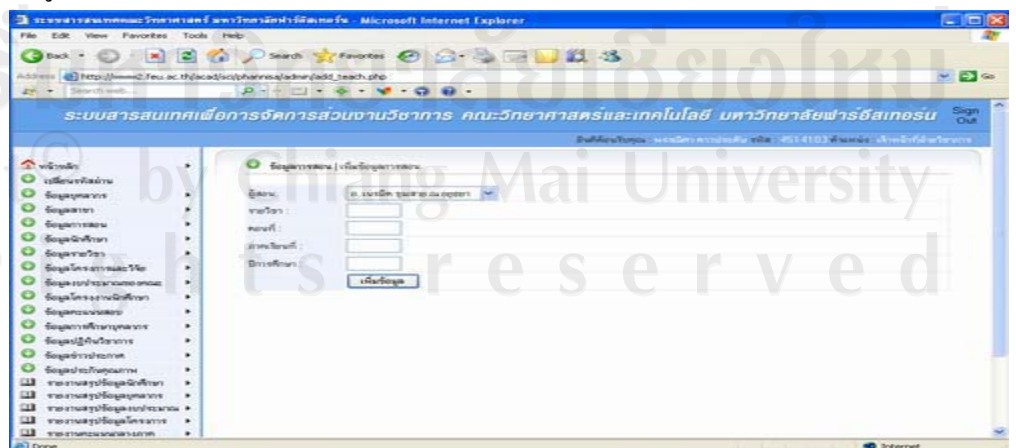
ระบบสารสนเทศคณะวิทยาศาสตร์ มหาวิทยาลัยฟาร์อีสเทอร์น - Microsoft Internet Explorer

File Edit View Favorites Tools Help

Back Search Favorites

Address http://www2.feu.ac.th/acad/sci/phannisa/admin/add_teach.php Go

ระบบสารสนเทศเพื่อการจัดการส่วนงานวิชาการ คณะวิทยาศาสตร์และเทคโนโลยี มหาวิทยาลัยฟาร์อีสเทอร์น Sign Out

หน้าหลัก
เปลี่ยนรหัสผ่าน
ข้อมูลบุคลากร
ข้อมูลสาขา
ข้อมูลการสอน
ข้อมูลนักศึกษา
ข้อมูลรายวิชา
ข้อมูลโครงการและวิจัย
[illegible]
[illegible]
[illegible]
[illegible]
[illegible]
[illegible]
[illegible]
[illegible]
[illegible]
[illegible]
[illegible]
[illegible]

ข้อมูลการสอน | เพิ่มข้อมูลการสอน

ผู้สอน: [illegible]
รายวิชา :
ตอนที่ :
ภาคเรียนที่ :
ปีการศึกษา :
เพิ่มข้อมูล

Done Internet

ลิขสิทธิ์มหาวิทยาลัยเชียงใหม่
Copyright © by Chiang Mai University
All rights reserved